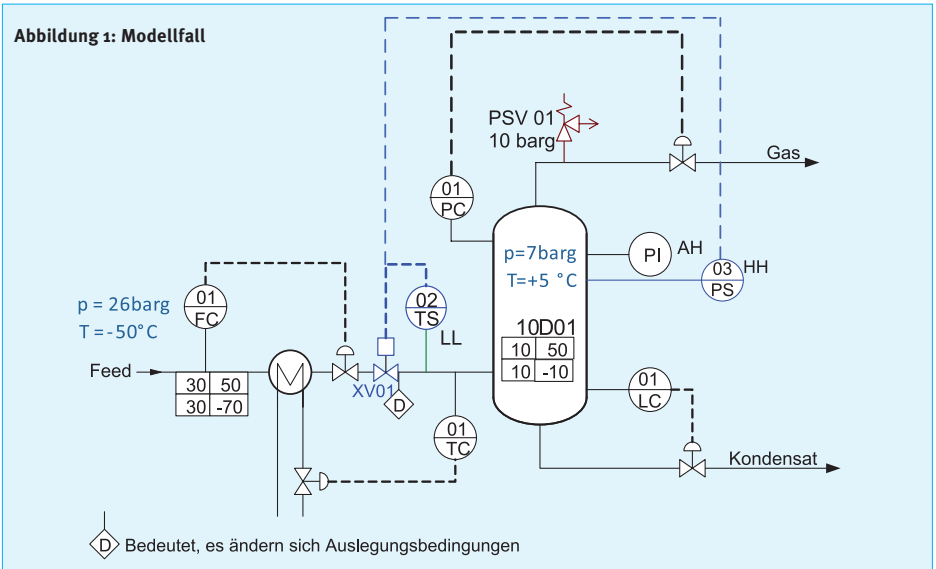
Abbildung 1: Modellfall

PSV 01
10 barg

Gas

01
PC

p=7barg
T=+5 °C

PI AH

03
PS
HH

p = 26barg
T = -50°C

01
FC

02
TS
LL

10D01

| 10 | 50 |
|---|---|
| 10 | -10 |

Feed

| 30 | 50 |
|---|---|
| 30 | -70 |

XV01

D

01
TC

01
LC

Kondensat

D Bedeutet, es ändern sich Auslegungsbedingungen